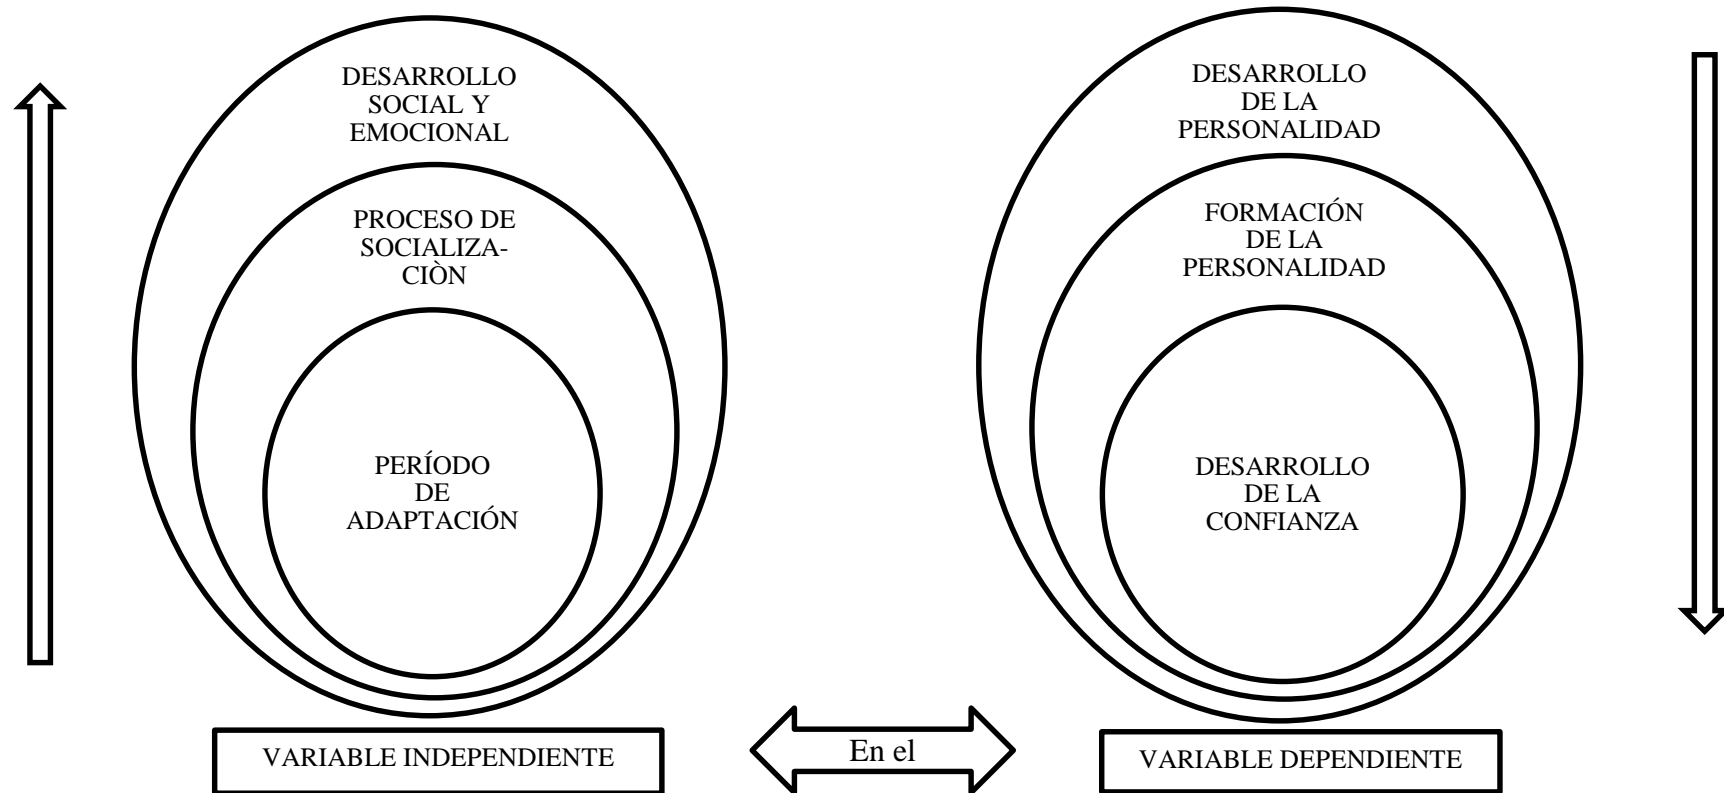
DESARROLLO SOCIAL Y EMOCIONAL

PROCESO DE SOCIALIZACIÒN

PERÍODO DE ADAPTACIÓN

VARIABLE INDEPENDIENTE

En el

DESARROLLO DE LA PERSONALIDAD

FORMACIÓN DE LA PERSONALIDAD

DESARROLLO DE LA CONFIANZA

VARIABLE DEPENDIENTE